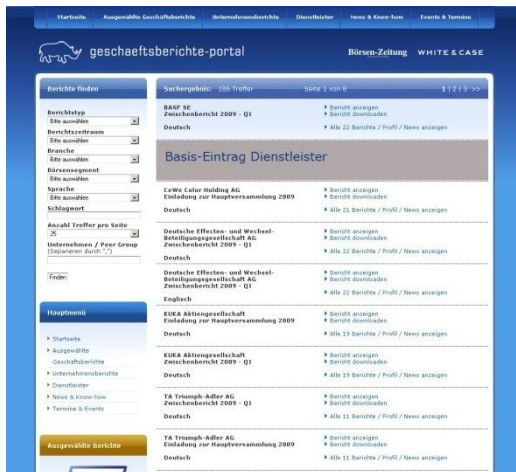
Startseite | Ausgewählte Geschäftsberichte | Unternehmensberichte | Dienstleister | News & Know-how | Events & Termine

geschaeftsberichte-portal

Börsen-Zeitung WHITE & CASE

Berichte finden

Berichtstyp
Bitte auswählen

Berichtszeitraum
Bitte auswählen

Branche
Bitte auswählen

Börsensegment
Bitte auswählen

Sprache
Bitte auswählen

Schlagwort

Anzahl Treffer pro Seite
25

Unternehmen / Peer Group
(Separieren durch ",")

Finden

Hauptmenü

Startseite
Ausgewählte Geschäftsberichte
Unternehmensberichte
Dienstleister
News & Know-how
Termine & Events

Ausgewählte Berichte

Suchergebnis: 186 Treffer | Seite 1 von 8 | 1 | 2 | 3 >>

BASF SE
Zwischenbericht 2009 - Q1
Deutsch
Bericht anzeigen
Bericht downloaden
Alle 22 Berichte / Profil / News anzeigen

Basis-Eintrag Dienstleister

CeWe Color Holding AG
Einladung zur Hauptversammlung 2009
Deutsch
Bericht anzeigen
Bericht downloaden
Alle 21 Berichte / Profil / News anzeigen

Deutsche Effecten- und Wechsel-Beteiligungsgesellschaft AG
Zwischenbericht 2009 - Q1
Deutsch
Bericht anzeigen
Bericht downloaden
Alle 22 Berichte / Profil / News anzeigen

Deutsche Effecten- und Wechsel-Beteiligungsgesellschaft AG
Zwischenbericht 2009 - Q1
Englisch
Bericht anzeigen
Bericht downloaden
Alle 22 Berichte / Profil / News anzeigen

KUKA Aktiengesellschaft
Einladung zur Hauptversammlung 2009
Deutsch
Bericht anzeigen
Bericht downloaden
Alle 19 Berichte / Profil / News anzeigen

KUKA Aktiengesellschaft
Zwischenbericht 2009 - Q1
Deutsch
Bericht anzeigen
Bericht downloaden
Alle 19 Berichte / Profil / News anzeigen

TA Triumph-Adler AG
Zwischenbericht 2009 - Q1
Deutsch
Bericht anzeigen
Bericht downloaden
Alle 11 Berichte / Profil / News anzeigen

TA Triumph-Adler AG
Einladung zur Hauptversammlung 2009
Bericht anzeigen
Bericht downloaden
Alle 11 Berichte / Profil / News anzeigen